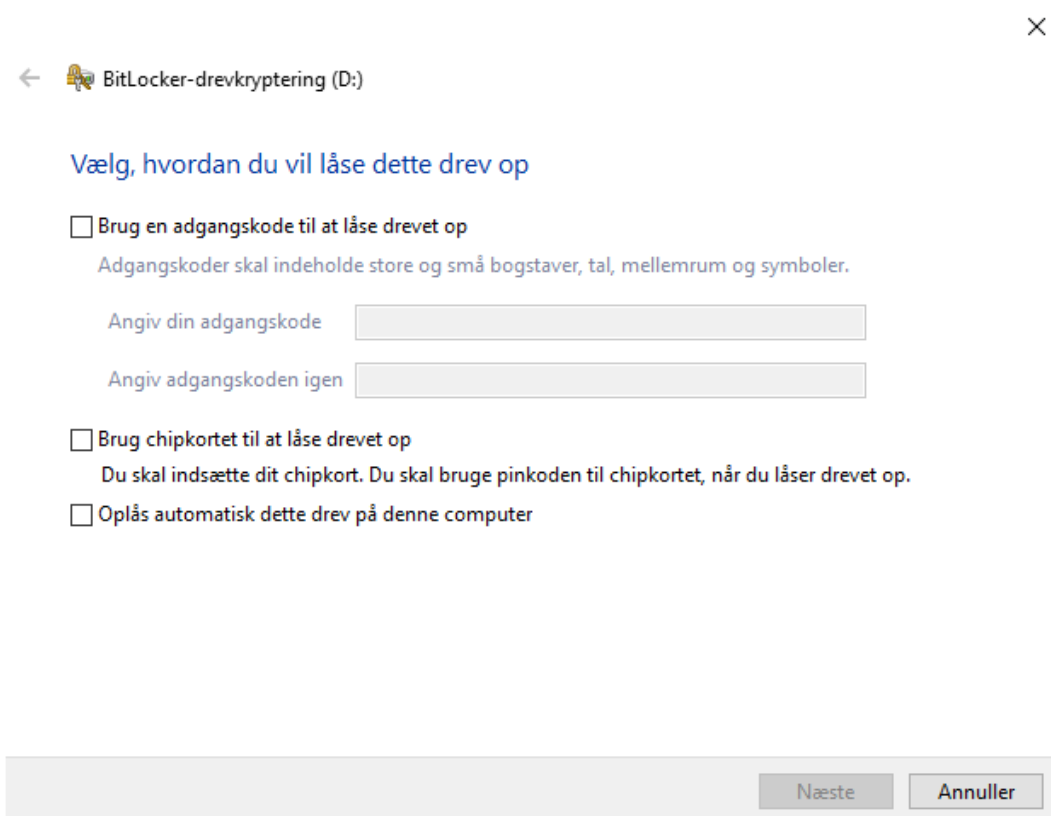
BitLocker-drevkryptering (D:)

Vælg, hvordan du vil låse dette drev op

Brug en adgangskode til at låse drevet op

Adgangskoder skal indeholde store og små bogstaver, tal, mellemrum og symboler.

Angiv din adgangskode

Angiv adgangskoden igen

Brug chipkortet til at låse drevet op

Du skal indsætte dit chipkort. Du skal bruge pinkoden til chipkortet, når du låser drevet op.

Oplås automatisk dette drev på denne computer

Næste

Annuller